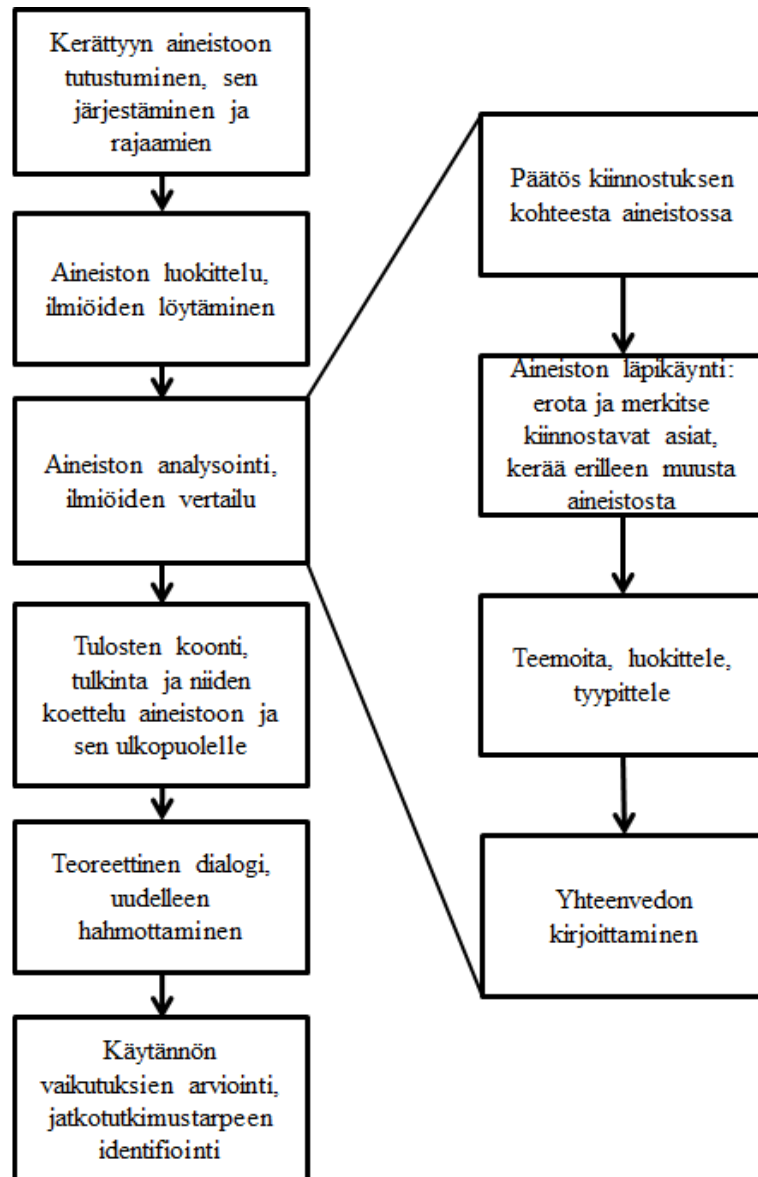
Kerättyyn aineistoon tutustuminen, sen järjestäminen ja rajaamien

Aineiston luokittelu, ilmiöiden löytäminen

Aineiston analysointi, ilmiöiden vertailu

Tulosten koonti, tulkinta ja niiden koettelu aineistoon ja sen ulkopuolelle

Teoreettinen dialogi, uudelleen hahmottaminen

Käytännön vaikutuksien arviointi, jatkotutkimustarpeen identifiointi

Päätös kiinnostuksen kohteesta aineistossa

Aineiston läpikäynti: erota ja merkitse kiinnostavat asiat, kerää erilleen muusta aineistosta

Teemoita, luokittele, tyypittele

Yhteenvedon kirjoittaminen